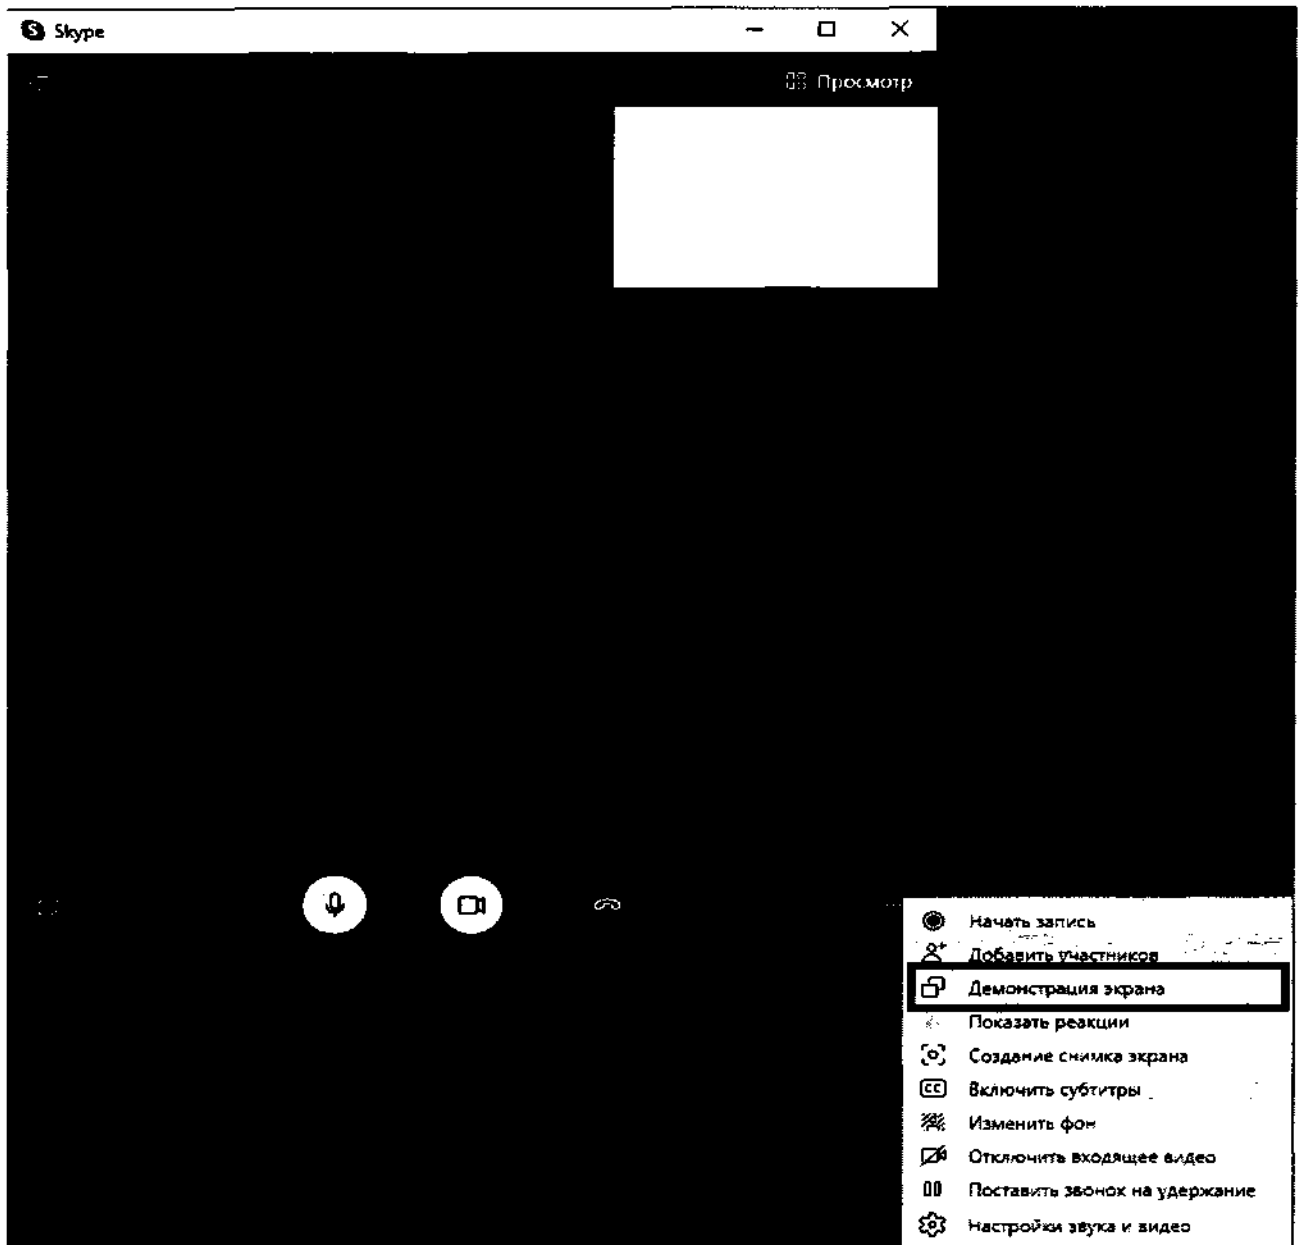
Skype

Просмотр

Начать запись
Добавить участников
Демонстрация экрана
Показать реакции
Создание снимка экрана
Включить субтитры
Изменить фон
Отключить входящее видео
Поставить звонок на удержание
Настройки звука и видео